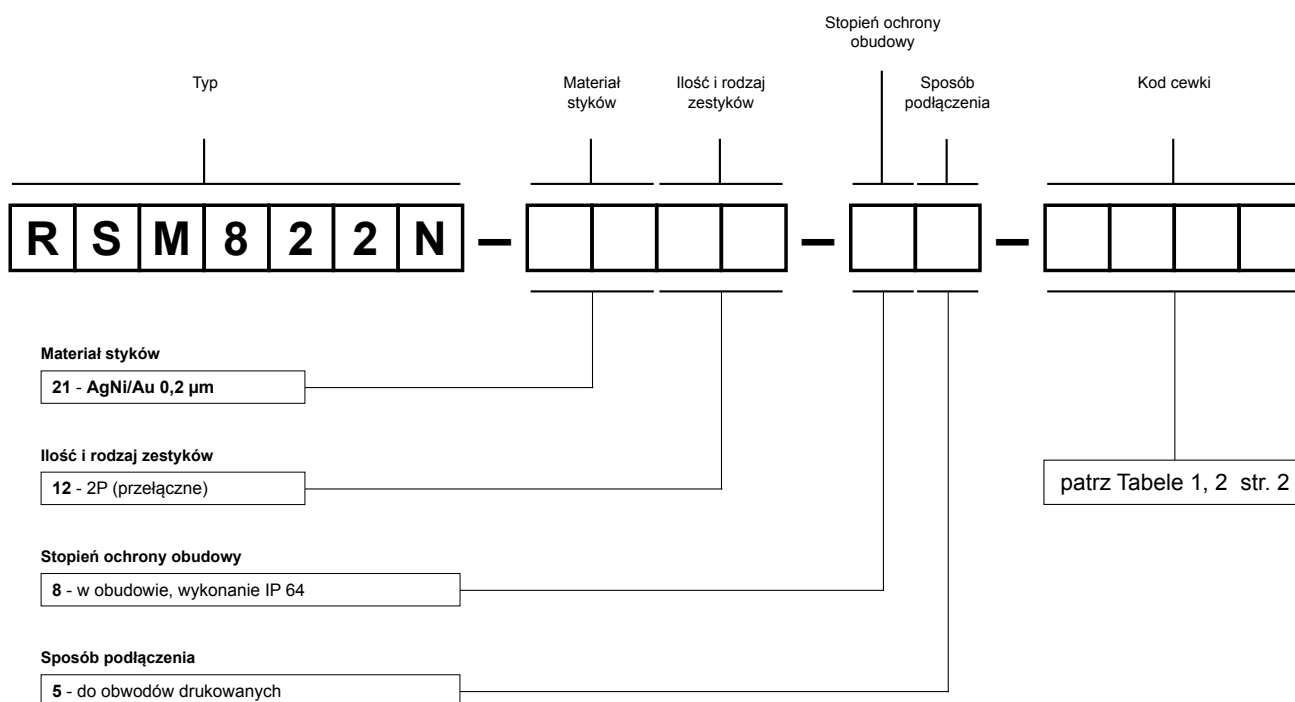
Stopień ochrony obudowy

Typ

Materiał styków

Ilość i rodzaj zestyków

Sposób podłączenia

Kod cewki

R S M 8 2 2 N – – –

Materiał styków

21 - AgNi/Au 0,2 µm

Ilość i rodzaj zestyków

12 - 2P (przełączne)

Stopień ochrony obudowy

8 - w obudowie, wykonanie IP 64

Sposób podłączenia

5 - do obwodów drukowanych

patrz Tabele 1, 2 str. 2